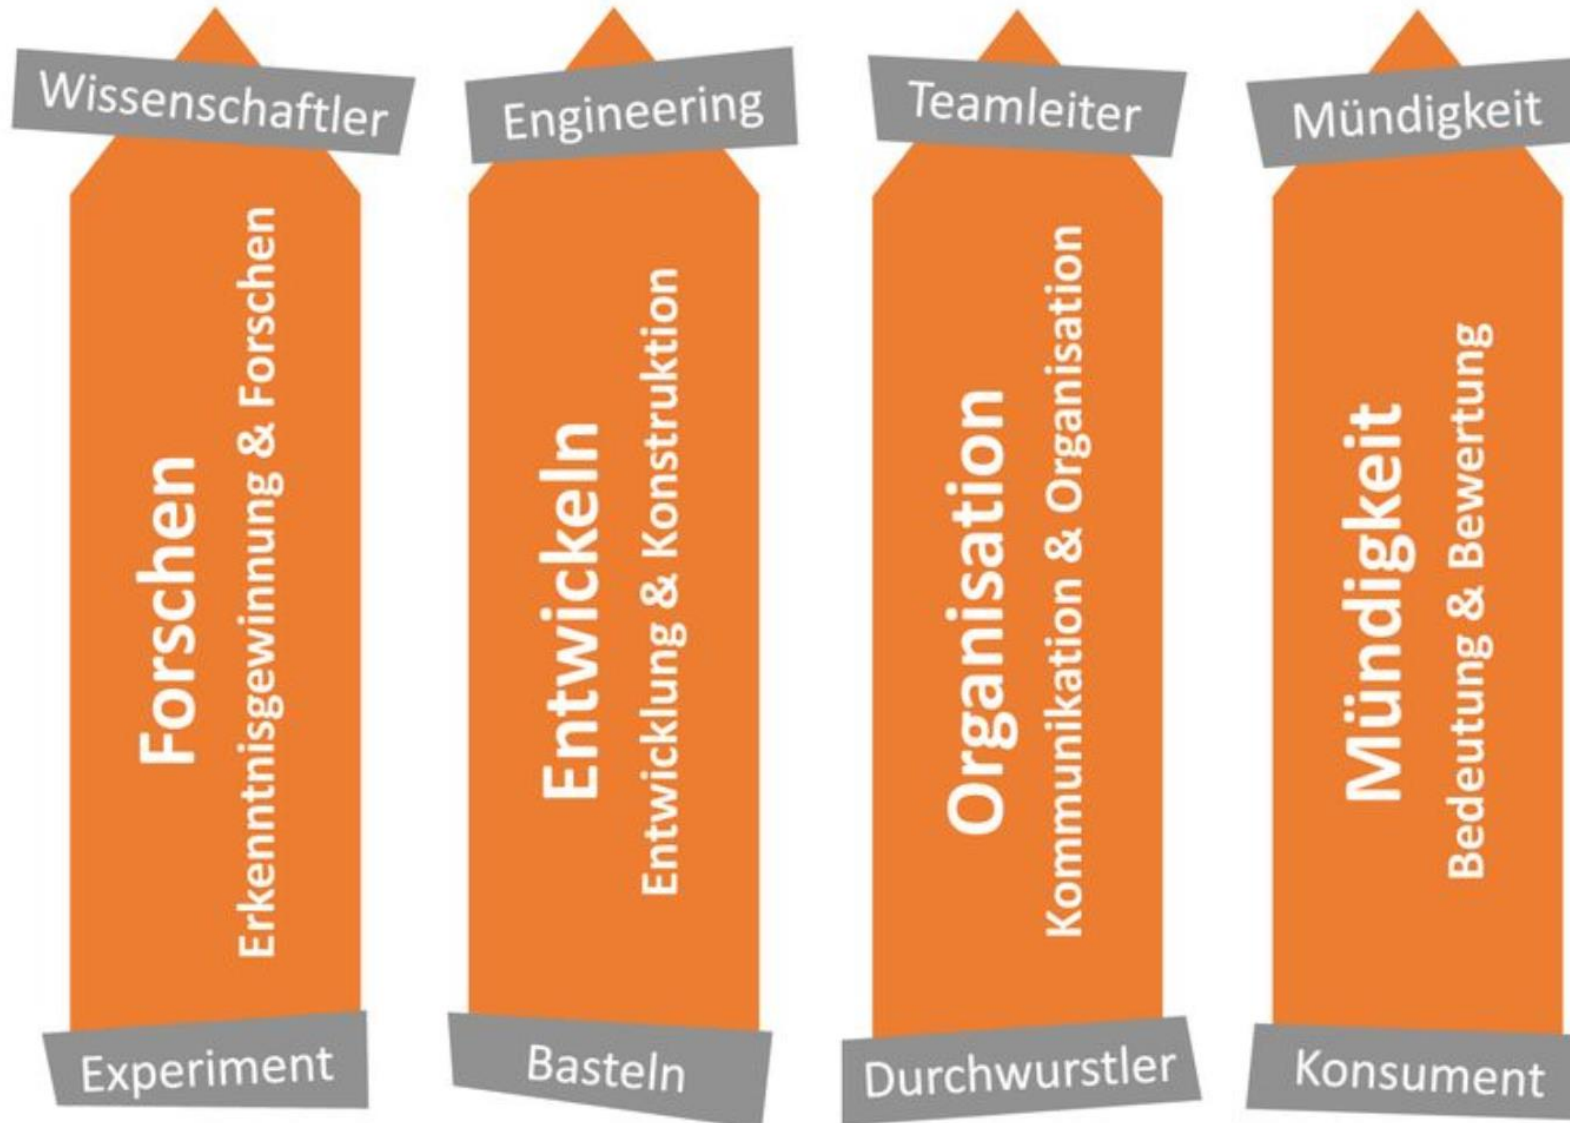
Wissenschaftler

Forschen
Erkenntnisgewinnung & Forschen

Experiment

Engineering

Entwickeln
Entwicklung & Konstruktion

Basteln

Teamleiter

Organisation
Kommunikation & Organisation

Durchwurstler

Mündigkeit

Mündigkeit
Bedeutung & Bewertung

Konsument